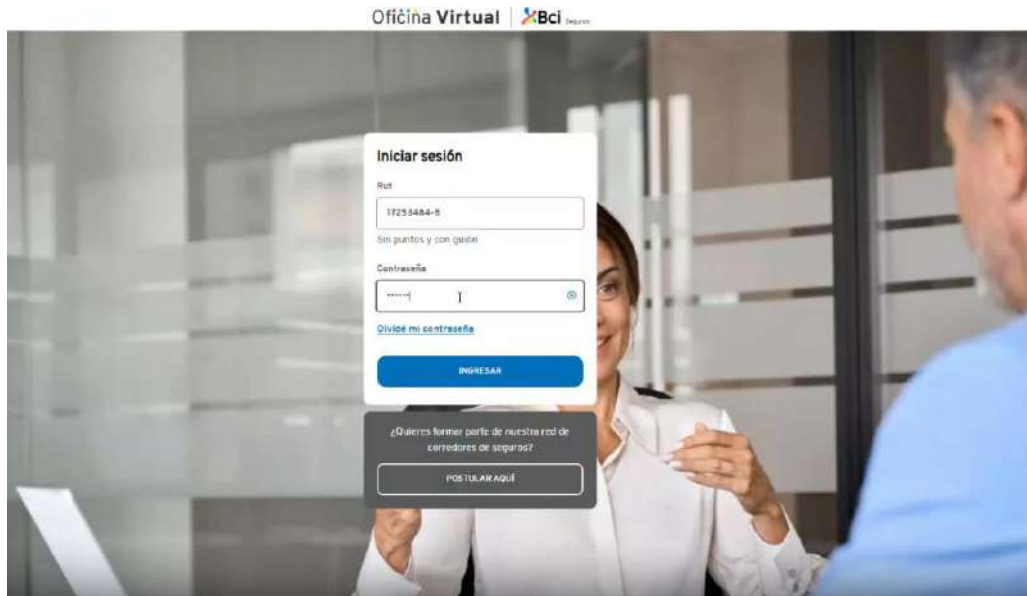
Oficina Virtual | Bci Seguros

Iniciar sesión

Rut

17253464-6

Sin puntos y con guión

Contraseña

••••••

Olvidé mi contraseña

INGRESAR

¿Quieres formar parte de nuestra red de corredores de seguros?

POSTULAR AQUÍ